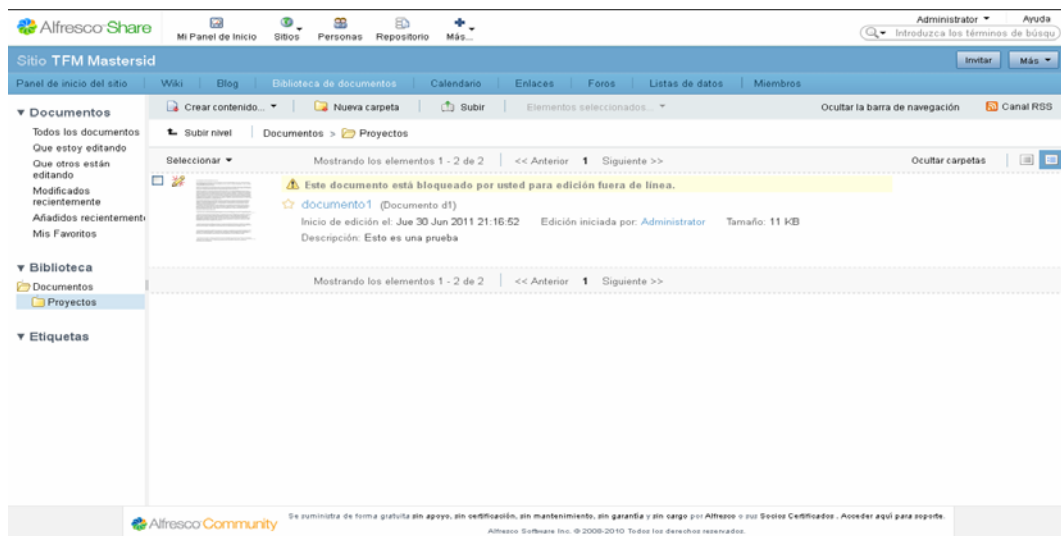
Alfresco Share
Mi Panel de Inicio
Sitios
Personas
Repositorio
Más...
Administrator ▾
Ayuda
Introduzca los términos de búsqu

Sitio TFM Mastersid
Invitar
Más ▾

Panel de inicio del sitio | Wiki | Blog | Biblioteca de documentos | Calendario | Enlaces | Foros | Listas de datos | Miembros

▾ Documentos
Todos los documentos
Que estoy editando
Que otros están editando
Modificados recientemente
Añadidos recientemente
Mis Favoritos

▾ Biblioteca
Documentos
Proyectos

▾ Etiquetas

Crear contenido... ▾
Nueva carpeta
Subir
Elementos seleccionados... ▾
Ocultar la barra de navegación
Canal RSS

Subir nivel
Documentos > Proyectos

Seleccionar ▾
Mostrando los elementos 1 - 2 de 2 | << Anterior 1 Siguiente >>
Ocultar carpetas

Este documento está bloqueado por usted para edición fuera de línea.
documento1 (Documento d1)
Inicio de edición el: Jue 30 Jun 2011 21:16:52 Edición iniciada por: Administrator Tamaño: 11 KB
Descripción: Esto es una prueba

Mostrando los elementos 1 - 2 de 2 | << Anterior 1 Siguiente >>

Alfresco Community
Se suministra de forma gratuita sin apoyo, sin certificación, sin mantenimiento, sin garantía y sin cargo por Alfresco o sus Socios Certificados . Acceder aquí para soporte.
Alfresco Software Inc. © 2005-2010 Todos los derechos reservados.